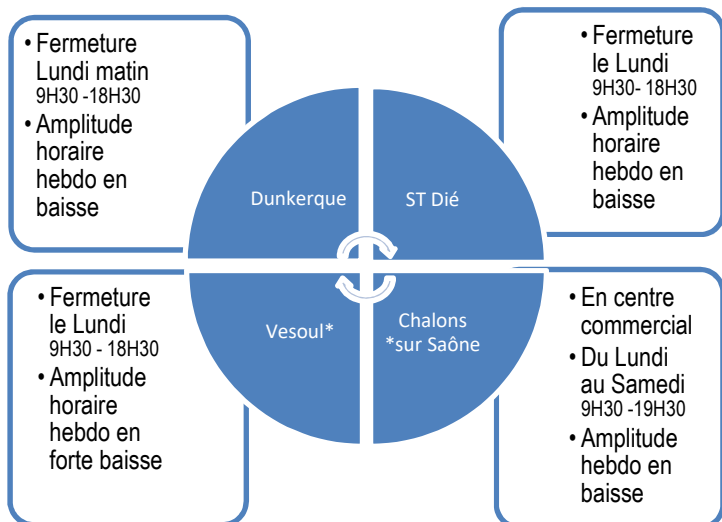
• Fermeture Lundi matin
9H30 -18H30
• Amplitude horaire hebdo en baisse

• Fermeture le Lundi
9H30- 18H30
• Amplitude horaire hebdo en baisse

Dunkerque

ST Dié

Vesoul*

Chalons *sur Saône

• Fermeture le Lundi
9H30 - 18H30
• Amplitude horaire hebdo en forte baisse

• En centre commercial
• Du Lundi au Samedi
9H30 -19H30
• Amplitude hebdo en baisse